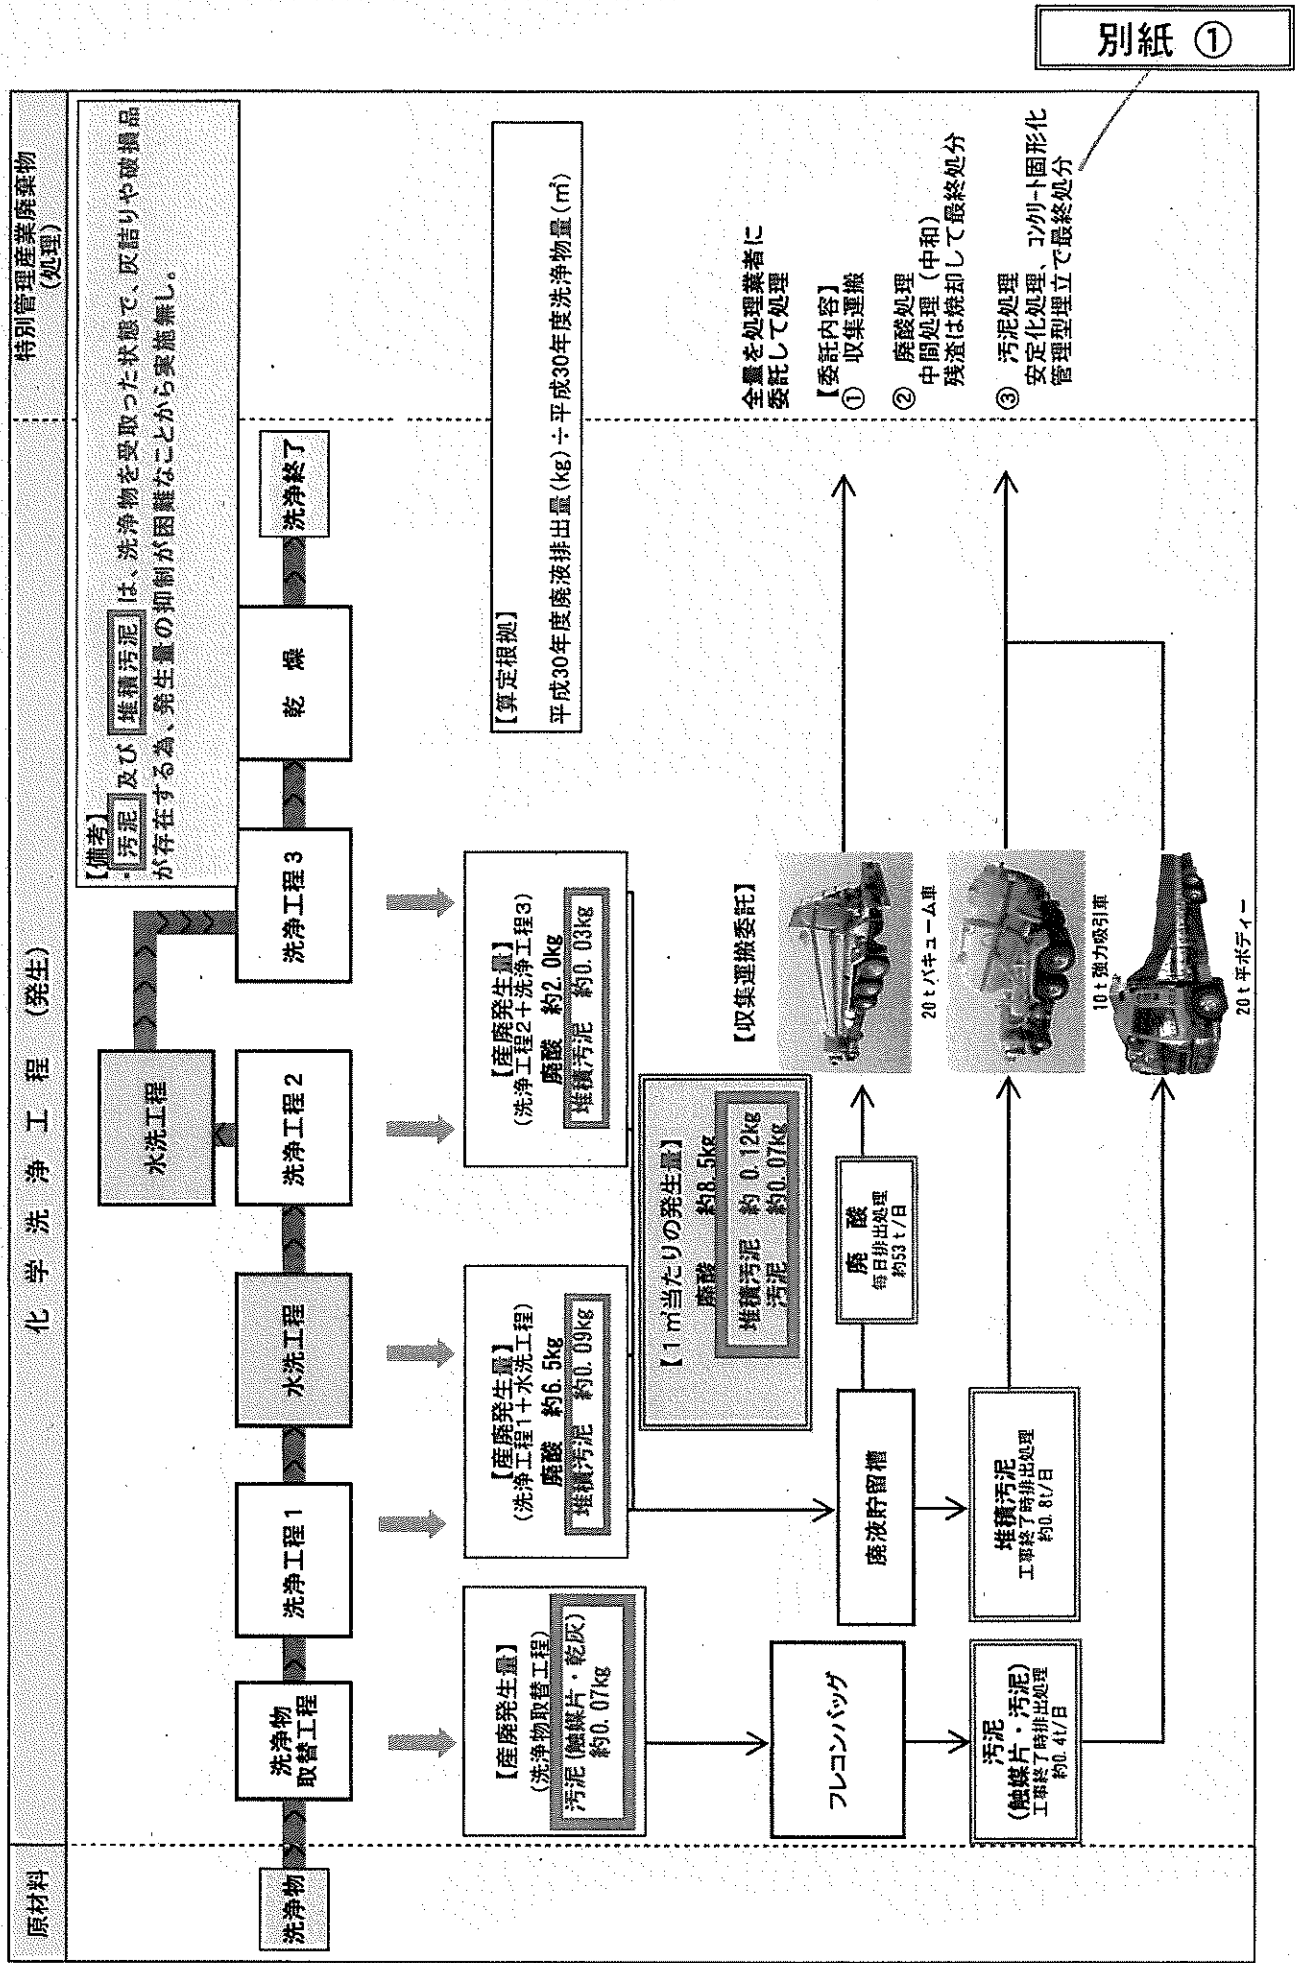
別紙 ①

原材料

化 学 洗 浄 工 程 （発生）

特別管理産業廃棄物（処理）

洗浄物

洗浄物取替工程

洗浄工程1

水洗工程

洗浄工程2

水洗工程

洗浄工程3

乾 燥

洗浄終了

【備考】
・汚泥 及び 堆積汚泥 は、洗浄物を受取った状態で、灰詰りや破損品が存在する為、発生量の抑制が困難なことから実施無し。

【産廃発生量】
（洗浄物取替工程）
汚泥（触媒片・乾灰）
約0.07kg

【産廃発生量】
（洗浄工程1＋水洗工程）
廃酸 約6.5kg
堆積汚泥 約0.09kg

【産廃発生量】
（洗浄工程2＋洗浄工程3）
廃酸 約2.0kg
堆積汚泥 約0.03kg

【1㎥当たりの発生量】
廃酸 約8.5kg
堆積汚泥 約0.12kg
汚泥 約0.07kg

【算定根拠】
平成30年度廃液排出量(kg)÷平成30年度洗浄物量(㎥)

フレコンバッグ

廃液貯留槽

廃 酸
毎日排出処理
約53t/日

堆積汚泥
工事終了時排出処理
約0.8t/日

汚泥
（触媒片・汚泥）
工事終了時排出処理
約0.4t/日

【収集運搬委託】

20t バキューム車

10t 強力吸引車

20t 平ボディー

全量を処理業者に委託して処理

【委託内容】
① 収集運搬

② 廃酸処理
中間処理（中和）
残渣は焼却して最終処分

③ 汚泥処理
安定化処理、コンクリート固形化
管理型埋立て最終処分